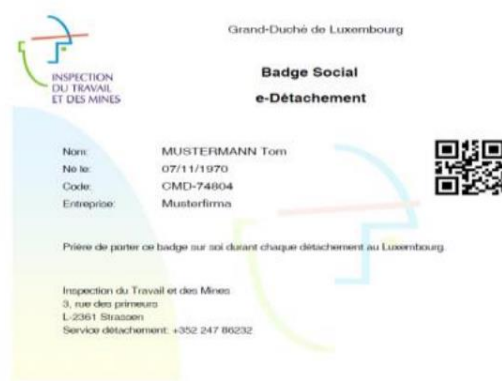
INSPECTION DU TRAVAIL ET DES MINES

Grand-Duché de Luxembourg

Badge Social

e-Détachement

| | |
|---|---|
| Nom: | MUSTERMANN Tom |
| Né le: | 07/11/1970 |
| Code: | CMD-74804 |
| Entreprise: | Musterfirma |

Prière de porter ce badge sur soi durant chaque détachement au Luxembourg.

Inspection du Travail et des Mines
3, rue des primeurs
L-2361 Strassen
Service détachement: +352 247 86232